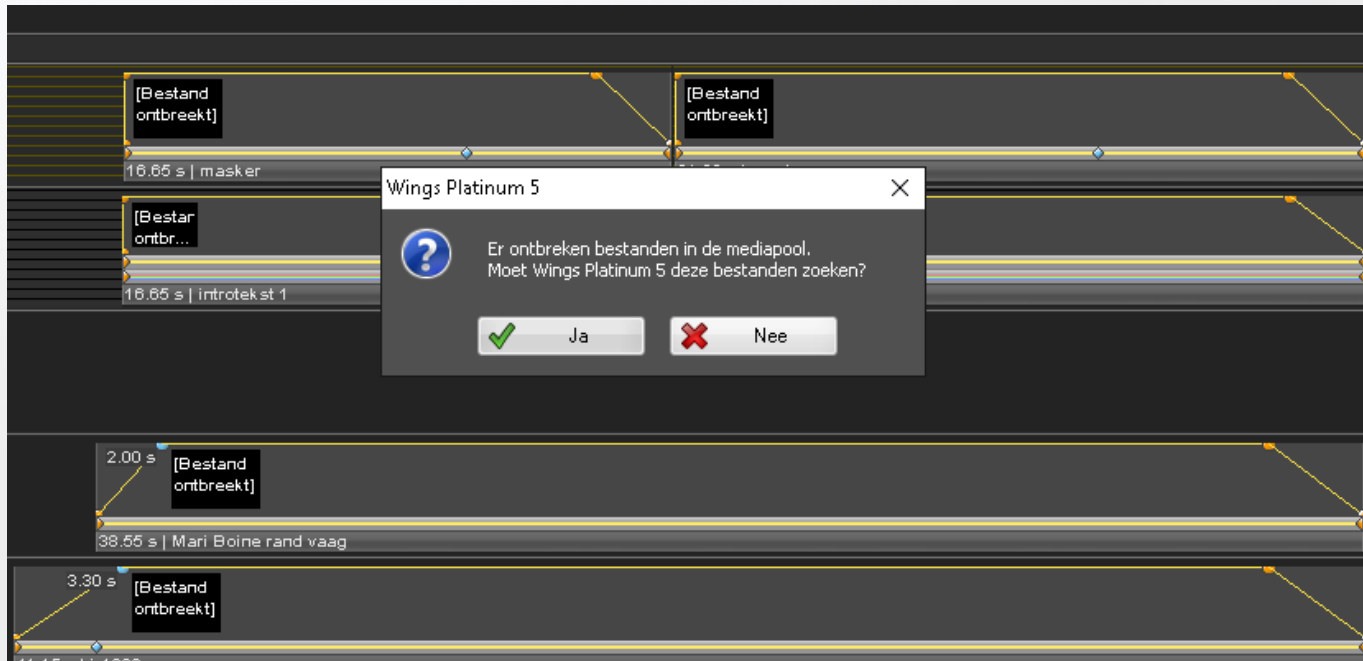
[Bestand ontbreekt]

16.65 s | masker

[Bestand ontbreekt]

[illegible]

[Bestar ontbr...

16.65 s | introtekst 1

Wings Platinum 5

Er ontbreken bestanden in de mediapool.
Moet Wings Platinum 5 deze bestanden zoeken?

Ja

Nee

2.00 s

[Bestand ontbreekt]

38.55 s | Mari Boine rand vaag

3.30 s

[Bestand ontbreekt]

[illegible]